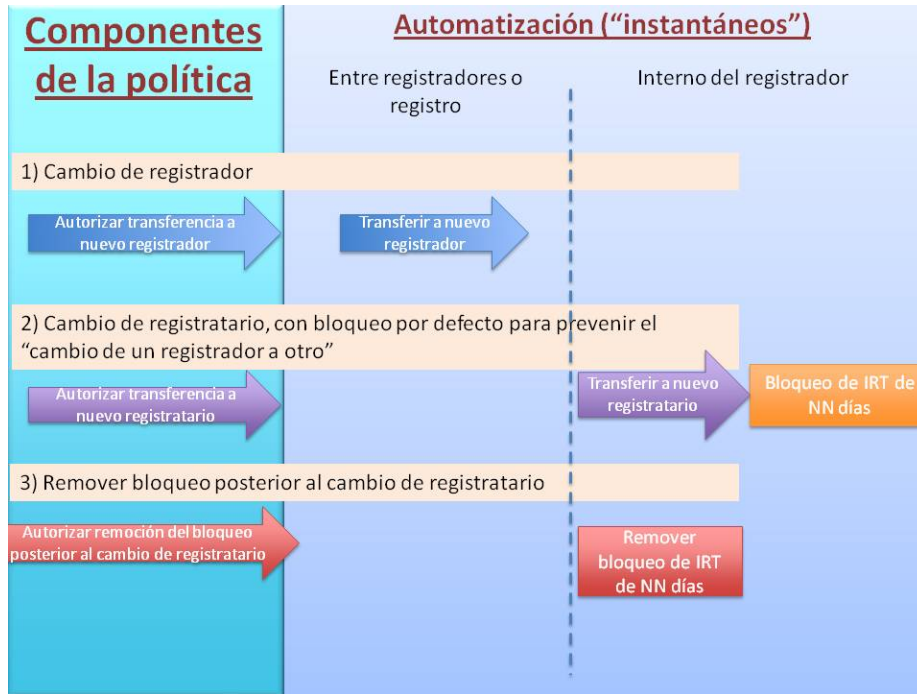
Componentes de la política

Automatización (“instantáneos”)

Entre registradores o registro

Interno del registrador

1) Cambio de registrador

Autorizar transferencia a nuevo registrador

Transferir a nuevo registrador

2) Cambio de registratario, con bloqueo por defecto para prevenir el “cambio de un registrador a otro”

Autorizar transferencia a nuevo registratario

Transferir a nuevo registratario

Bloqueo de IRT de NN días

3) Remover bloqueo posterior al cambio de registratario

Autorizar remoción del bloqueo posterior al cambio de registratario

Remover bloqueo de IRT de NN días